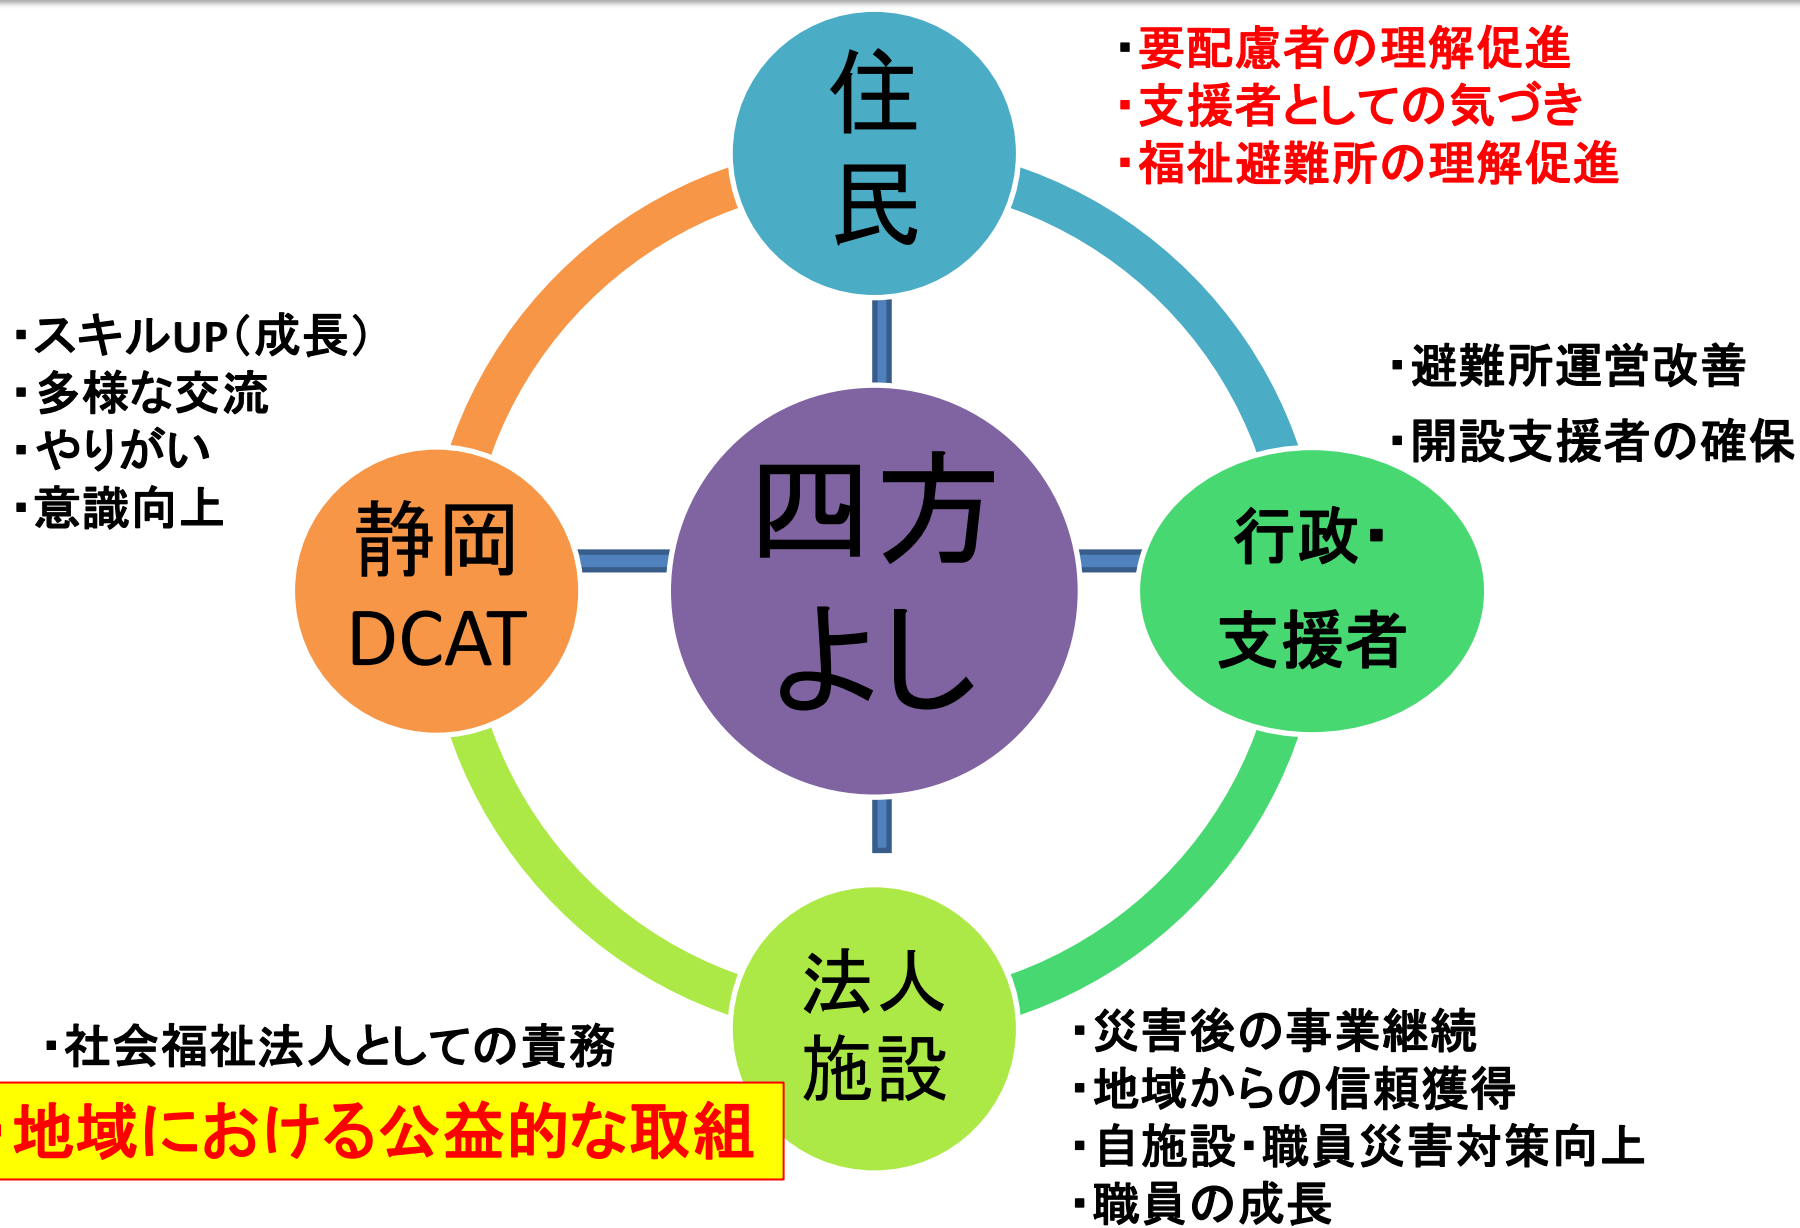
住民

・要配慮者の理解促進
・支援者としての気づき
・福祉避難所の理解促進

・スキルUP（成長）
・多様な交流
・やりがい
・意識向上

・避難所運営改善
・開設支援者の確保

静岡 DCAT

四方よし

行政・支援者

法人施設

・社会福祉法人としての責務
・地域における公益的な取組

・災害後の事業継続
・地域からの信頼獲得
・自施設・職員災害対策向上
・職員の成長